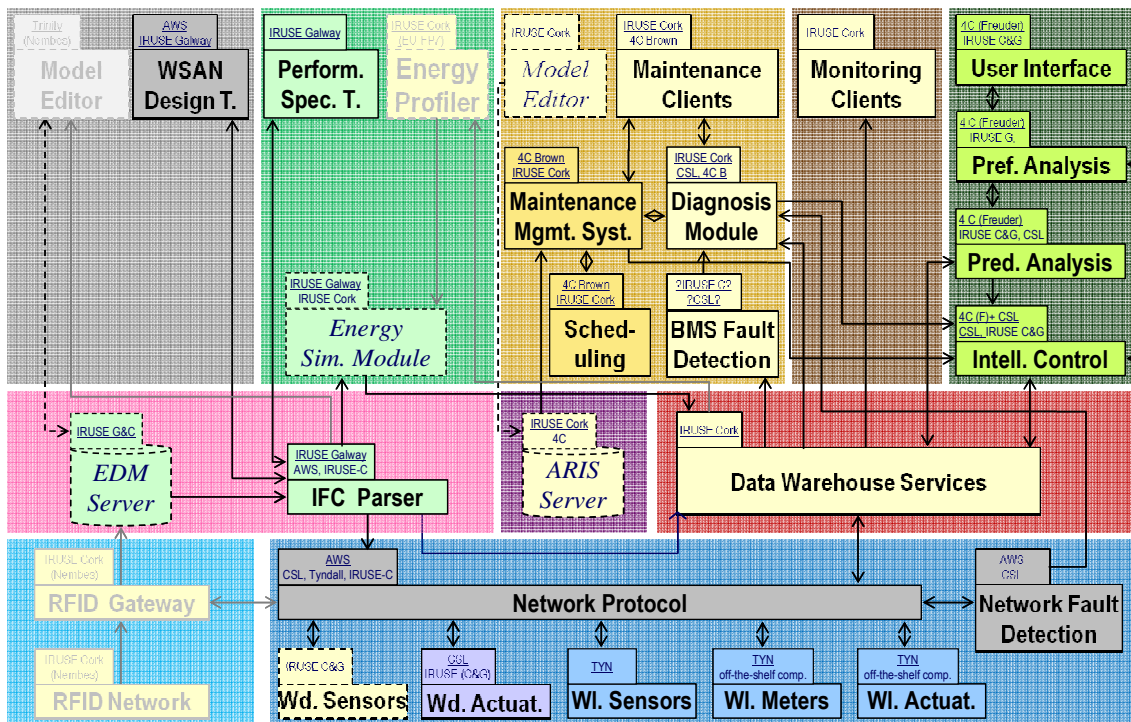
Trinity (Nembos)
Model Editor

AWS
IRUSE Galway
WSAN Design T.

IRUSE Galway
Perform. Spec. T.

IRUSE Cork (EV PV)
Energy Profiler

IRUSE Cork
Model Editor

IRUSE Cork
4C Brown
Maintenance Clients

IRUSE Cork
Monitoring Clients

4C (Freuder)
IRUSE C&G
User Interface

4C (Freuder)
IRUSE G.
Pref. Analysis

4C Brown
IRUSE Cork
Maintenance Mgmt. Syst.

IRUSE Cork
CSL, 4C B
Diagnosis Module

4 C (Freuder)
IRUSE C&G, CSL
Pred. Analysis

IRUSE Galway
IRUSE Cork
Energy Sim. Module

4C Brown
IRUSE Cork
Sched-uling

?IRUSE C?
?CSL?
BMS Fault Detection

4C (F)+ CSL
CSL, IRUSE C&G
Intell. Control

IRUSE G&C
EDM Server

IRUSE Galway
AWS, IRUSE-C
IFC Parser

IRUSE Cork
4C
ARIS Server

IRUSE Cork
Data Warehouse Services

IRUSE Cork (Nembes)
RFID Gateway

AWS
CSL, Tyndall, IRUSE-C
Network Protocol

AWS
CSL
Network Fault Detection

IRUSE Cork (Nembes)
RFID Network

IRUSE C&G
Wd. Sensors

CSL
IRUSE (C&G)
Wd. Actuat.

TYN
Wl. Sensors

TYN
off-the-shelf comp.
Wl. Meters

TYN
off-the-shelf comp.
Wl. Actuat.